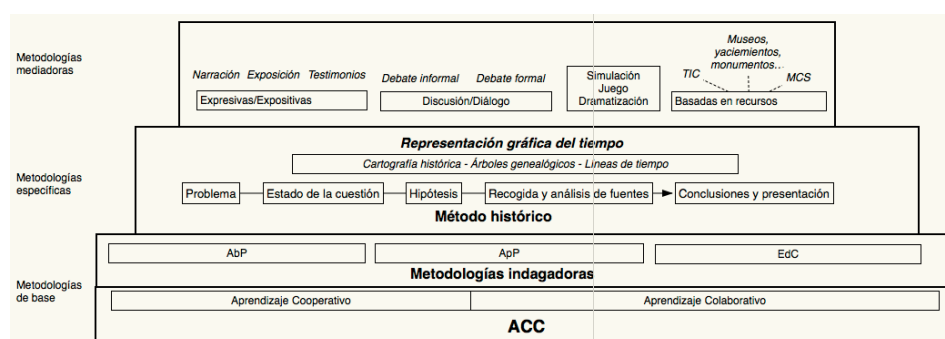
Metodologías mediadoras

Narración Exposición Testimonios
Expresivas/Expositivas

Debate informal Debate formal
Discusión/Diálogo

Simulación
Juego
Dramatización

Museos, yacimientos, monumentos...
TIC
MCS
Basadas en recursos

Metodologías específicas

Representación gráfica del tiempo
Cartografía histórica - Árboles genealógicos - Líneas de tiempo

Problema
Estado de la cuestión
Hipótesis
Recogida y análisis de fuentes
Conclusiones y presentación
Método histórico

Metodologías de base

AbP
ApP
EdC
Metodologías indagadoras

Aprendizaje Cooperativo
Aprendizaje Colaborativo
ACC